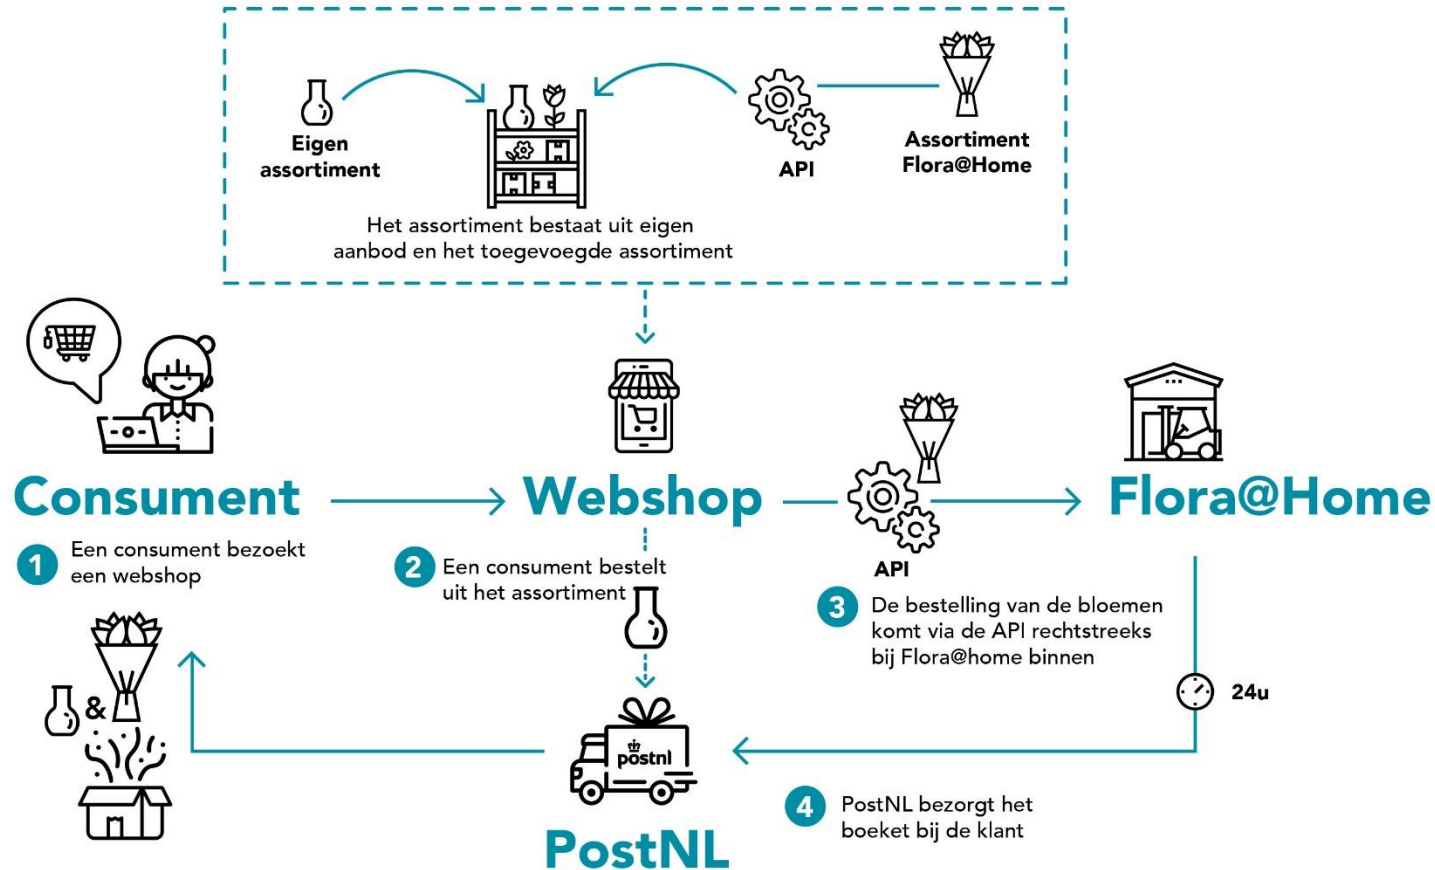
Eigen assortiment

API

Assortiment Flora@Home

Het assortiment bestaat uit eigen aanbod en het toegevoegde assortiment

Consument

Webshop

Flora@Home

1 Een consument bezoekt een webshop

2 Een consument bestelt uit het assortiment

API

3 De bestelling van de bloemen komt via de API rechtstreeks bij Flora@home binnen

24u

&

postnl

4 PostNL bezorgt het boeket bij de klant

PostNL